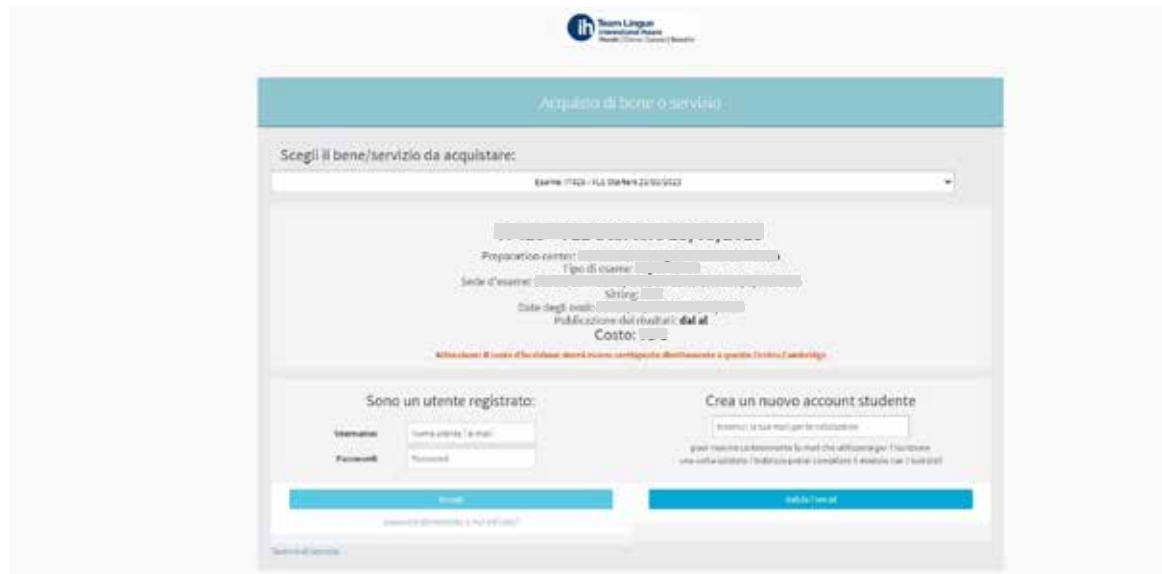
Team Lingue
International House

Acquisto di bene o servizio

Scegli il bene/servizio da acquistare:

Esame: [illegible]

Preparation center:
Tipo di esame:
Sede d'esame:
Sitting:
Date degli orali:
Pubblicazione dei risultati: dal al
Costo:

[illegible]

Sono un utente registrato:

Username
Password

Crea un nuovo account studente

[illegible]

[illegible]

Entra

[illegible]

Valida l'email

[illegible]